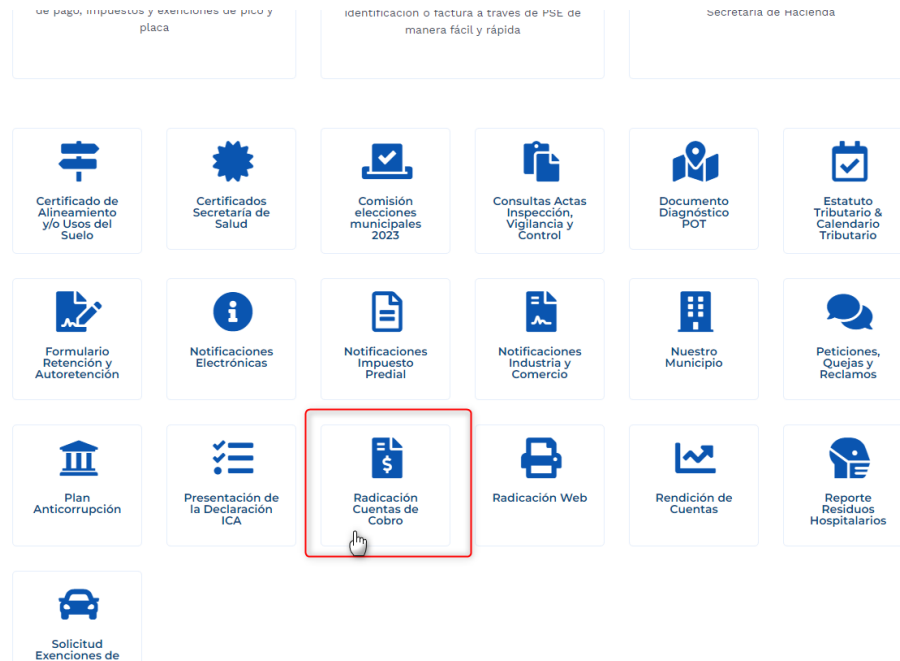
de pago, impuestos y exenciones de pico y placa

identificación o factura a través de PSE de manera fácil y rápida

Secretaría de Hacienda

Certificado de Alineamiento y/o Usos del Suelo

Certificados Secretaría de Salud

Comisión elecciones municipales 2023

Consultas Actas Inspección, Vigilancia y Control

Documento Diagnóstico POT

Estatuto Tributario & Calendario Tributario

Formulario Retención y Autoretención

Notificaciones Electrónicas

Notificaciones Impuesto Predial

Notificaciones Industria y Comercio

Nuestro Municipio

Peticiones, Quejas y Reclamos

Plan Anticorrupción

Presentación de la Declaración ICA

Radicación Cuentas de Cobro

Radicación Web

Rendición de Cuentas

Reporte Residuos Hospitalarios

Solicitud Exenciones de